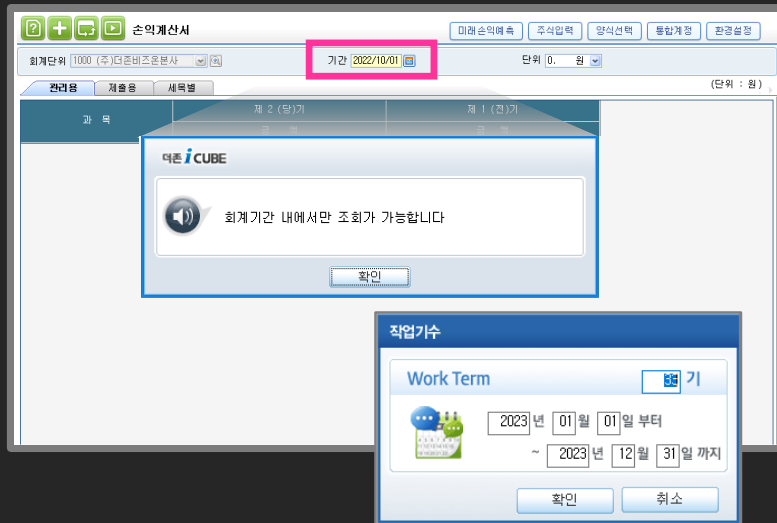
손익계산서

미래손익예측 | 주식입력 | 양식선택 | 통합계정 | 환경설정

회계단위 1000 (주)더존비즈온본사

기간 2022/10/01

단위 0. 원

관리용 | 제출용 | 세목별

(단위 : 원)

과 목

제 2 (당)기

제 1 (전)기

더존 i CUBE

회계기간 내에서만 조회가 가능합니다

확인

작업기수

Work Term

3 기

2023 년 01 월 01 일 부터

~ 2023 년 12 월 31 일 까지

확인

취소